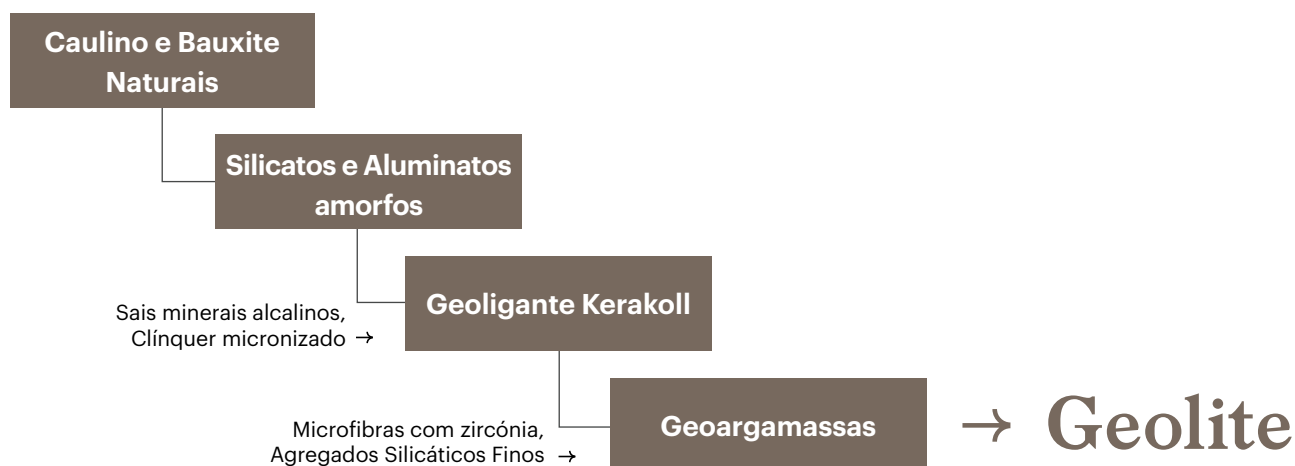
Caulino e Bauxite Naturais

Silicatos e Aluminatos amorfos

Sais minerais alcalinos, Clínquer micronizado →

Geoligante Kerakoll

Microfibras com zircónia, Agregados Silicáticos Finos →

Geoargamassas

→ Geolite